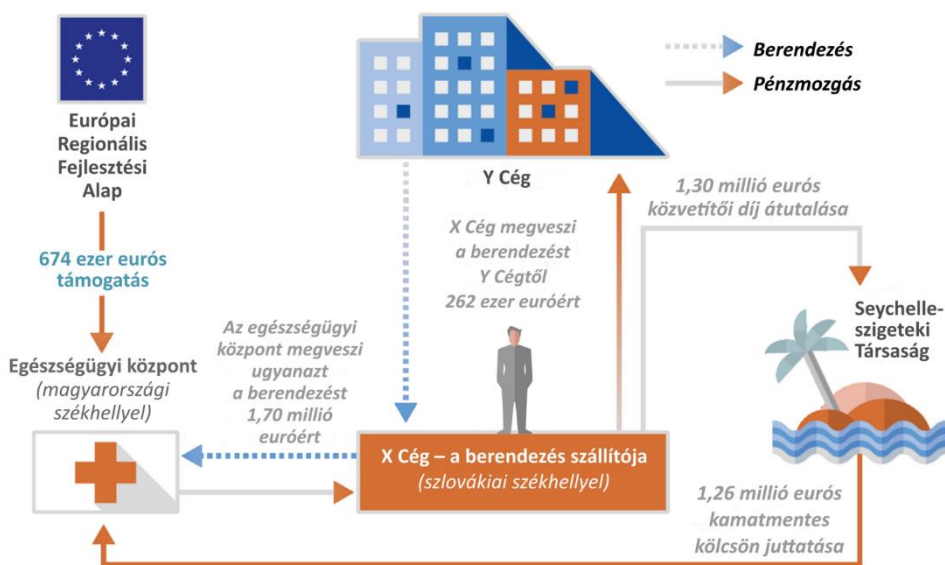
Európai Regionális Fejlesztési Alap

674 ezer eurós támogatás

Egészségügyi központ (magyarországi székhellyel)

Y Cég

Berendezés

Pénzmozgás

1,30 millió eurós közvetítői díj átutalása

Seychelle-szigeteki Társaság

X Cég megveszi a berendezést Y Cégtől 262 ezer euróért

Az egészségügyi központ megveszi ugyanazt a berendezést 1,70 millió euróért

X Cég – a berendezés szállítója (szlovákiai székhellyel)

1,26 millió eurós kamatmentes kölcsön juttatása